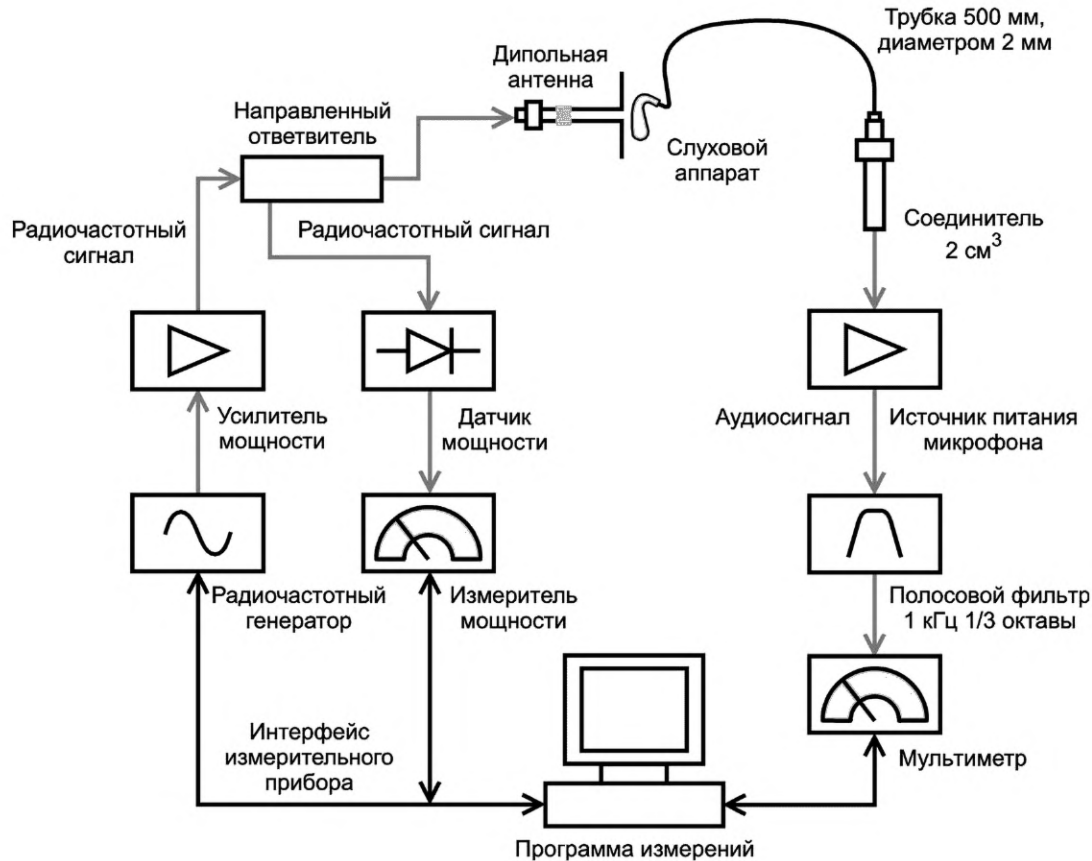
Трубка 500 мм, диаметром 2 мм

Дипольная антенна

Направленный ответвитель

Слуховой аппарат

Соединитель 2 см$^3$

Радиочастотный сигнал

Радиочастотный сигнал

Усилитель мощности

Датчик мощности

Аудиосигнал

Источник питания микрофона

Радиочастотный генератор

Измеритель мощности

Полосовой фильтр 1 кГц 1/3 октавы

Интерфейс измерительного прибора

Мультиметр

Программа измерений